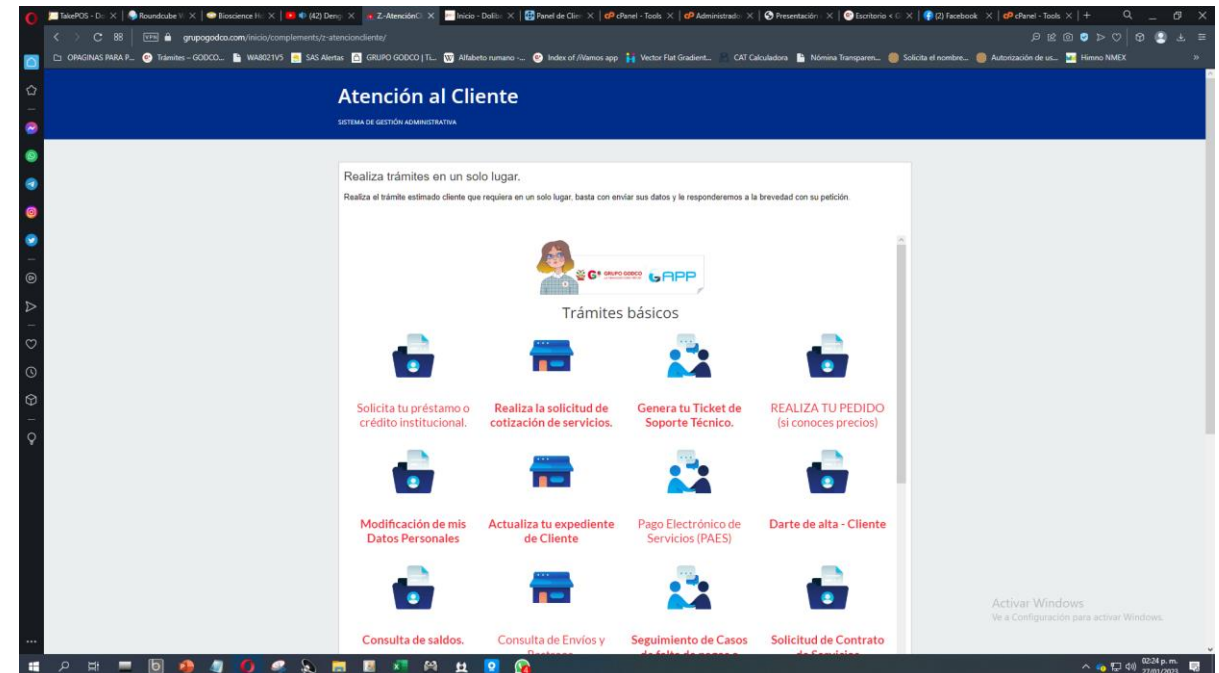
TakePOS - Do | Roundcube W | Bioscience He | (42) Deng | Z-AtenciónCl | Inicio - Dolib | Panel de Clie | cPanel - Tools | Administrado | Presentación | Escritorio < G | (2) Facebook | cPanel - Tools

grupogodco.com/inicio/complements/z-atencioncliente/

OPAGINAS PARA P... | Trámites – GODCO... | WA8021V5 | SAS Alertas | GRUPO GODCO | Ti... | Alfabeto rumano -... | Index of /Vamos app | Vector Flat Gradient... | CAT Calculadora | Nómina Transparen... | Solicita el nombre... | Autorización de us... | Himno NMEX

Atención al Cliente

SISTEMA DE GESTIÓN ADMINISTRATIVA

Realiza trámites en un solo lugar.

Realiza el trámite estimado cliente que requiera en un solo lugar, basta con enviar sus datos y le responderemos a la brevedad con su petición.

GRUPO GODCO GAPP

Trámites básicos

Solicita tu préstamo o crédito institucional.

Realiza la solicitud de cotización de servicios.

Genera tu Ticket de Soporte Técnico.

REALIZA TU PEDIDO (si conoces precios)

Modificación de mis Datos Personales

Actualiza tu expediente de Cliente

Pago Electrónico de Servicios (PAES)

Darte de alta - Cliente

Consulta de saldos.

Consulta de Envíos y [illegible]

Seguimiento de Casos de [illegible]

Solicitud de Contrato de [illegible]

Activar Windows
Ve a Configuración para activar Windows.

02:24 p. m.
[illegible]